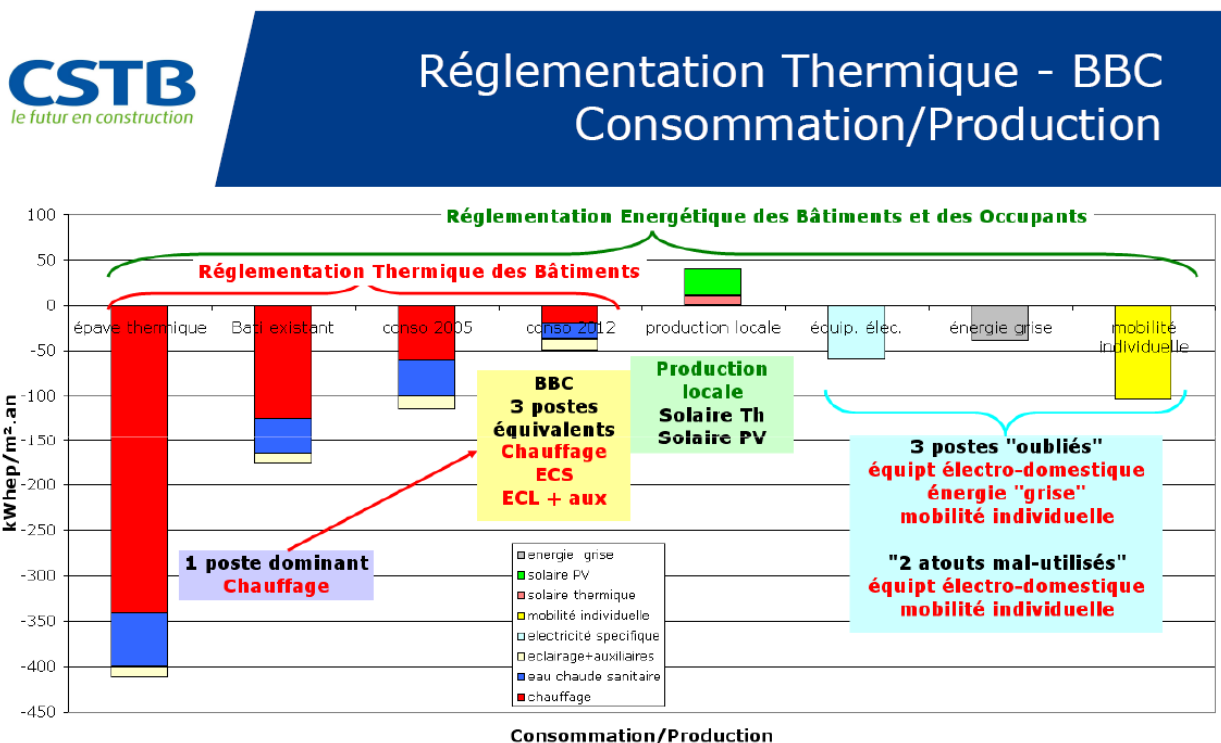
CSTB
le futur en construction

Réglementation Thermique - BBC
Consommation/Production

Réglementation Energétique des Bâtiments et des Occupants

Réglementation Thermique des Bâtiments

100
50
0
-50
-100
-150
-200
-250
-300
-350
-400
-450

kWhep/m².an

épave thermique
Bati existant
conso 2005
conso 2012
production locale
équip. élec.
énergie grise
mobilité individuelle

BBC
3 postes équivalents
Chauffage
ECS
ECL + aux

Production locale
Solaire Th
Solaire PV

3 postes "oubliés"
équipt électro-domestique
énergie "grise"
mobilité individuelle

"2 atouts mal-utilisés"
équipt électro-domestique
mobilité individuelle

1 poste dominant
Chauffage

energie grise
solaire PV
solaire thermique
mobilité individuelle
electricité specifique
eclairage+auxiliaires
eau chaude sanitaire
chauffage

Consommation/Production